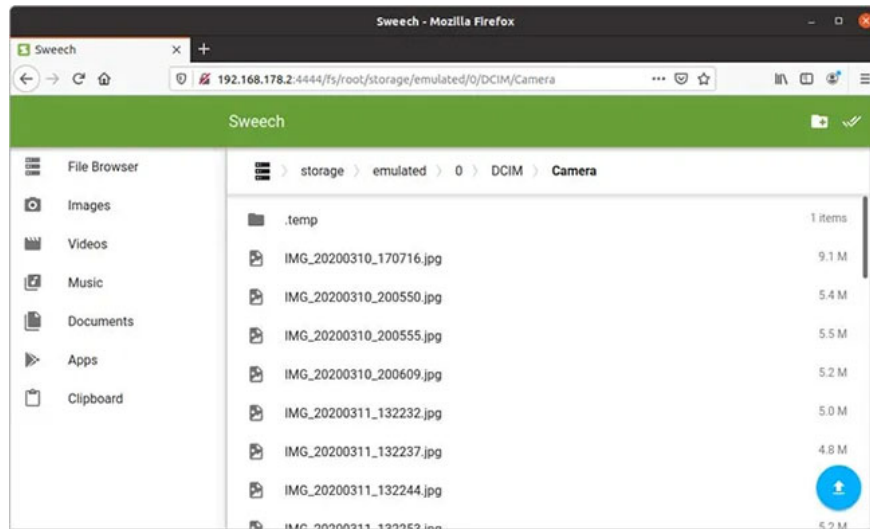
Sweech - Mozilla Firefox

Sweech ×

192.168.178.2:4444/fs/root/storage/emulated/0/DCIM/Camera

Sweech

File Browser
Images
Videos
Music
Documents
Apps
Clipboard

storage 〉 emulated 〉 0 〉 DCIM 〉 Camera

.temp 1 items
IMG_20200310_170716.jpg 9.1 M
IMG_20200310_200550.jpg 5.4 M
IMG_20200310_200555.jpg 5.5 M
IMG_20200310_200609.jpg 5.2 M
IMG_20200311_132232.jpg 5.0 M
IMG_20200311_132237.jpg 4.8 M
IMG_20200311_132244.jpg
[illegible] 5.2 M